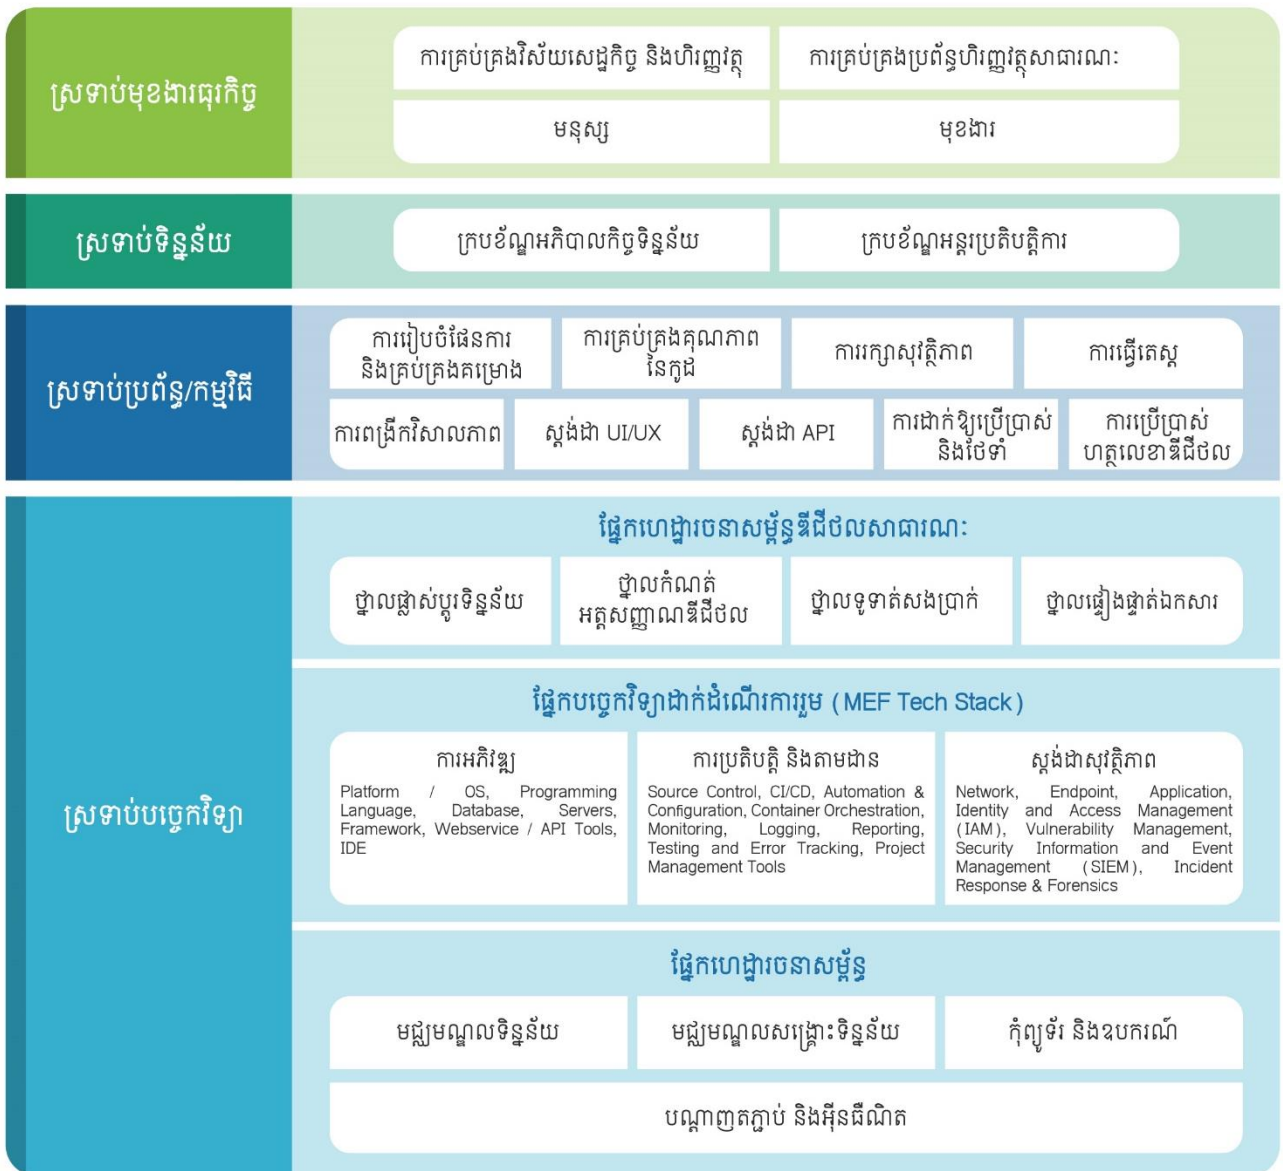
ស្រទាប់មុខងារធុរកិច្ច

ការគ្រប់គ្រងវិស័យសេដ្ឋកិច្ច និងហិរញ្ញវត្ថុ

ការគ្រប់គ្រងប្រព័ន្ធហិរញ្ញវត្ថុសាធារណៈ

មនុស្ស

មុខងារ

ស្រទាប់ទិន្នន័យ

ក្របខ័ណ្ឌអភិបាលកិច្ចទិន្នន័យ

ក្របខ័ណ្ឌអន្តរប្រតិបត្តិការ

ស្រទាប់ប្រព័ន្ធ/កម្មវិធី

ការរៀបចំផែនការ និងគ្រប់គ្រងគម្រោង

ការគ្រប់គ្រងគុណភាពនៃកូដ

ការរក្សាសុវត្ថិភាព

ការធ្វើតេស្ត

ការពង្រីកវិសាលភាព

ស្តង់ដា UI/UX

ស្តង់ដា API

ការដាក់ឱ្យប្រើប្រាស់ និងថែទាំ

ការប្រើប្រាស់ហត្ថលេខាឌីជីថល

ស្រទាប់បច្ចេកវិទ្យា

ផ្នែកហេដ្ឋារចនាសម្ព័ន្ធឌីជីថលសាធារណៈ

ថ្នាលផ្លាស់ប្តូរទិន្នន័យ

ថ្នាលកំណត់អត្តសញ្ញាណឌីជីថល

ថ្នាលទូទាត់សងប្រាក់

ថ្នាលផ្ទៀងផ្ទាត់ឯកសារ

ផ្នែកបច្ចេកវិទ្យាដាក់ដំណើរការរួម (MEF Tech Stack)

ការអភិវឌ្ឍ

Platform / OS, Programming Language, Database, Servers, Framework, Webservice / API Tools, IDE

ការប្រតិបត្តិ និងតាមដាន

Source Control, CI/CD, Automation & Configuration, Container Orchestration, Monitoring, Logging, Reporting, Testing and Error Tracking, Project Management Tools

ស្តង់ដាសុវត្ថិភាព

Network, Endpoint, Application, Identity and Access Management (IAM), Vulnerability Management, Security Information and Event Management (SIEM), Incident Response & Forensics

ផ្នែកហេដ្ឋារចនាសម្ព័ន្ធ

មជ្ឈមណ្ឌលទិន្នន័យ

មជ្ឈមណ្ឌលសង្គ្រោះទិន្នន័យ

កុំព្យូទ័រ និងឧបករណ៍

បណ្តាញតភ្ជាប់ និងអ៊ីនធឺណិត